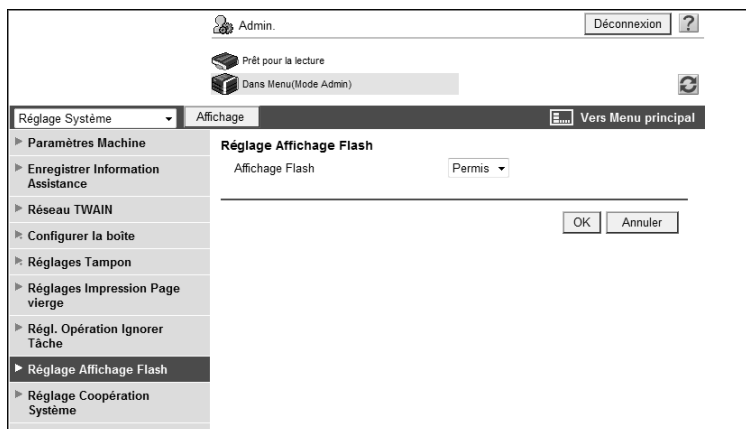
Admin.

Déconnexion ?

Prêt pour la lecture

Dans Menu(Mode Admin)

Réglage Système

Affichage

Vers Menu principal

Paramètres Machine

Enregistrer Information Assistance

Réseau TWAIN

Configurer la boîte

Réglages Tampon

Réglages Impression Page vierge

Régl. Opération Ignorer Tâche

Réglage Affichage Flash

Réglage Coopération Système

Réglage Affichage Flash

Affichage Flash Permis

OK Annuler